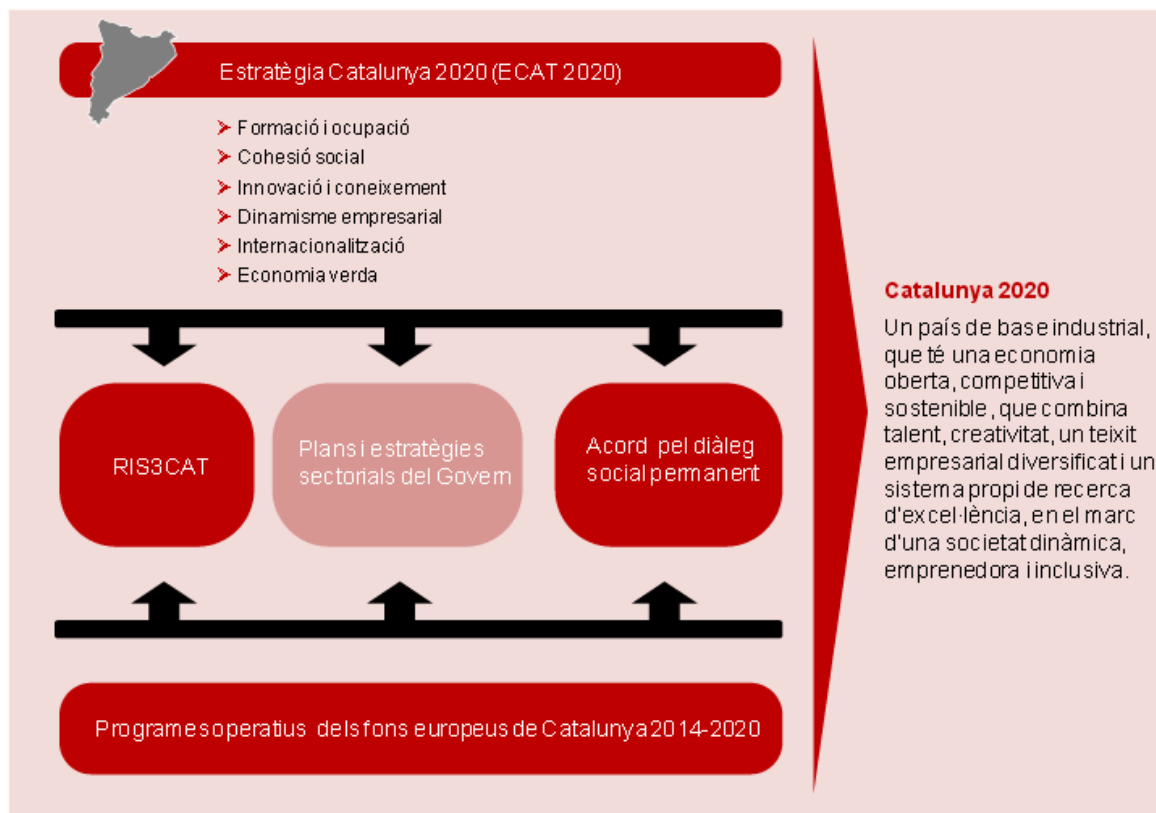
Estratègia Catalunya 2020 (ECAT 2020)

Formació i ocupació
Cohesió social
Innovació i coneixement
Dinamisme empresarial
Internacionalització
Economia verda

RIS3CAT

Plans i estratègies sectorials del Govern

Acord pel diàleg social permanent

Programes operatius dels fons europeus de Catalunya 2014-2020

Catalunya 2020

Un país de base industrial, que té una economia oberta, competitiva i sostenible, que combina talent, creativitat, un teixit empresarial diversificat i un sistema propi de recerca d'excel·lència, en el marc d'una societat dinàmica, emprenedora i inclusiva.